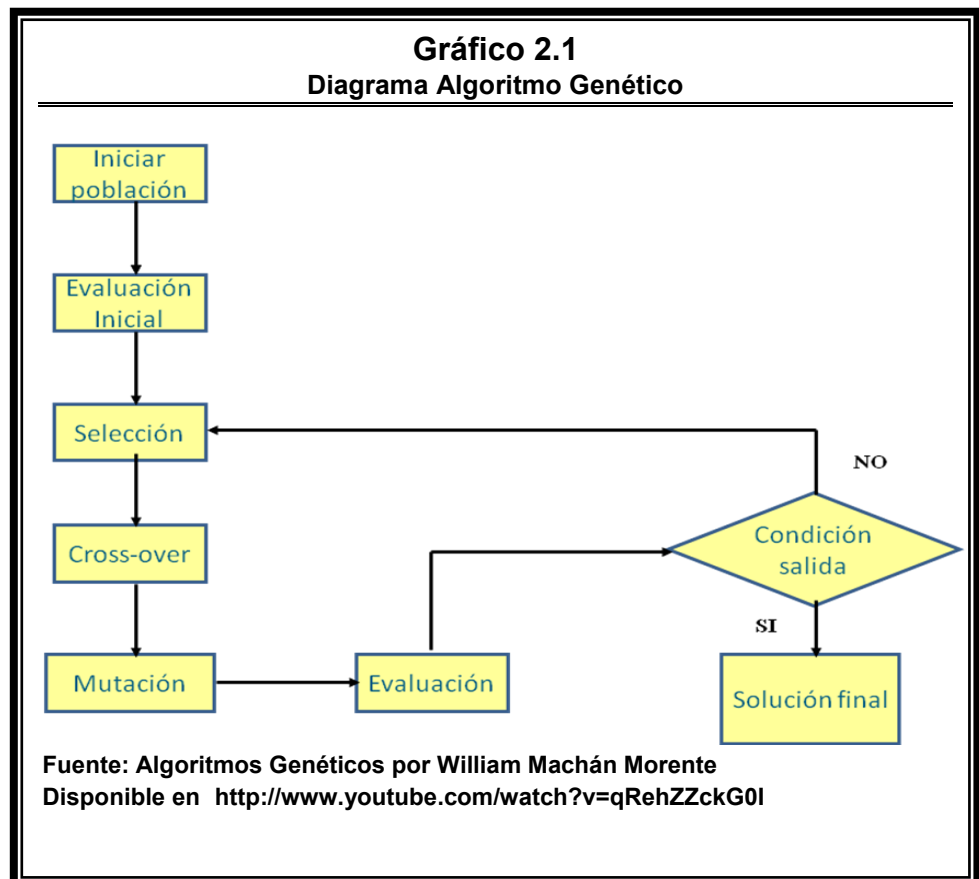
**Gráfico 2.1**
**Diagrama Algoritmo Genético**

Iniciar población

Evaluación Inicial

Selección

Cross-over

Mutación

Evaluación

Condición salida

NO

SI

Solución final

Fuente: Algoritmos Genéticos por William Machán Morente
Disponible en http://www.youtube.com/watch?v=qRehZZckG0I